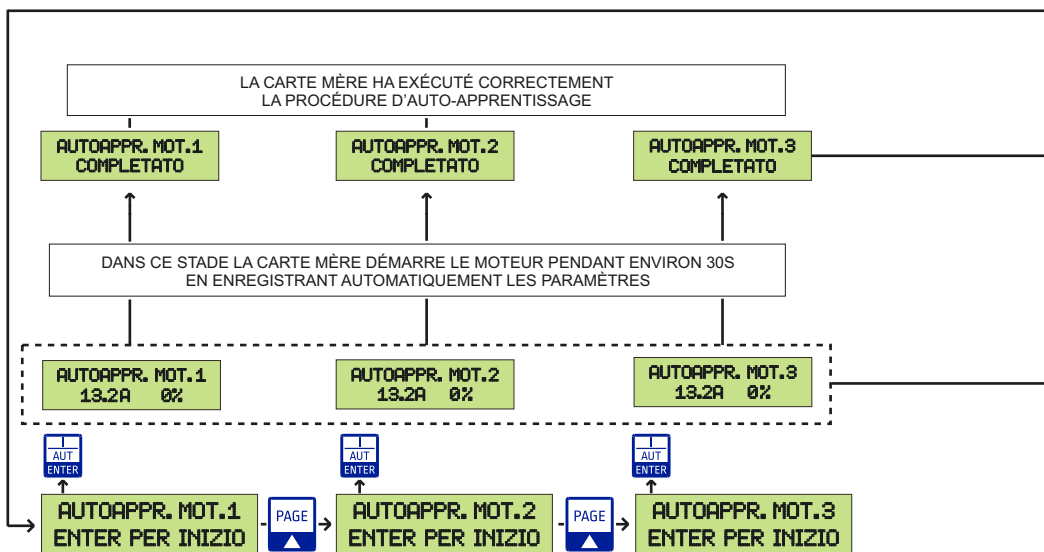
LA CARTE MÈRE HA EXÉCUTÉ CORRECTEMENT
LA PROCÉDURE D'AUTO-APPRENTISSAGE

AUTOAPPR. MOT.1
COMPLETATO

AUTOAPPR. MOT.2
COMPLETATO

AUTOAPPR. MOT.3
COMPLETATO

DANS CE STADE LA CARTE MÈRE DÉMARRE LE MOTEUR PENDANT ENVIRON 30S
EN ENREGISTRANT AUTOMATIQUEMENT LES PARAMÈTRES

AUTOAPPR. MOT.1
13.2A 0%

AUTOAPPR. MOT.2
13.2A 0%

AUTOAPPR. MOT.3
13.2A 0%

AUT
ENTER

AUT
ENTER

AUT
ENTER

AUTOAPPR. MOT.1
ENTER PER INIZIO

PAGE

AUTOAPPR. MOT.2
ENTER PER INIZIO

PAGE

AUTOAPPR. MOT.3
ENTER PER INIZIO